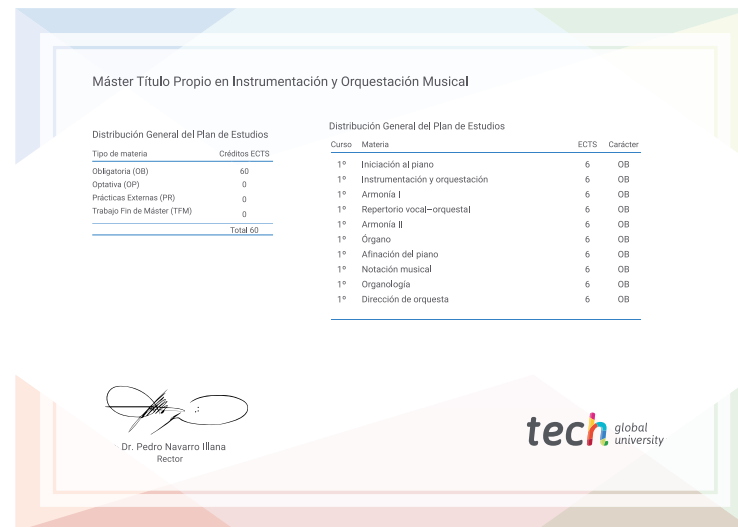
Máster Título Propio en Instrumentación y Orquestación Musical

Distribución General del Plan de Estudios

| Tipo de materia | Créditos ECTS |
|---|---|
| Obligatoria (OB) | 60 |
| Optativa (OP) | 0 |
| Prácticas Externas (PR) | 0 |
| Trabajo Fin de Máster (TFM) | 0 |
| | Total 60 |

Distribución General del Plan de Estudios

| Curso | Materia | ECTS | Carácter |
|---|---|---|---|
| 1º | Iniciación al piano | 6 | OB |
| 1º | Instrumentación y orquestación | 6 | OB |
| 1º | Armonía I | 6 | OB |
| 1º | Repertorio vocal-orquestal | 6 | OB |
| 1º | Armonía II | 6 | OB |
| 1º | Órgano | 6 | OB |
| 1º | Afinación del piano | 6 | OB |
| 1º | Notación musical | 6 | OB |
| 1º | Organología | 6 | OB |
| 1º | Dirección de orquesta | 6 | OB |

Dr. Pedro Navarro Illana
Rector

tech global university